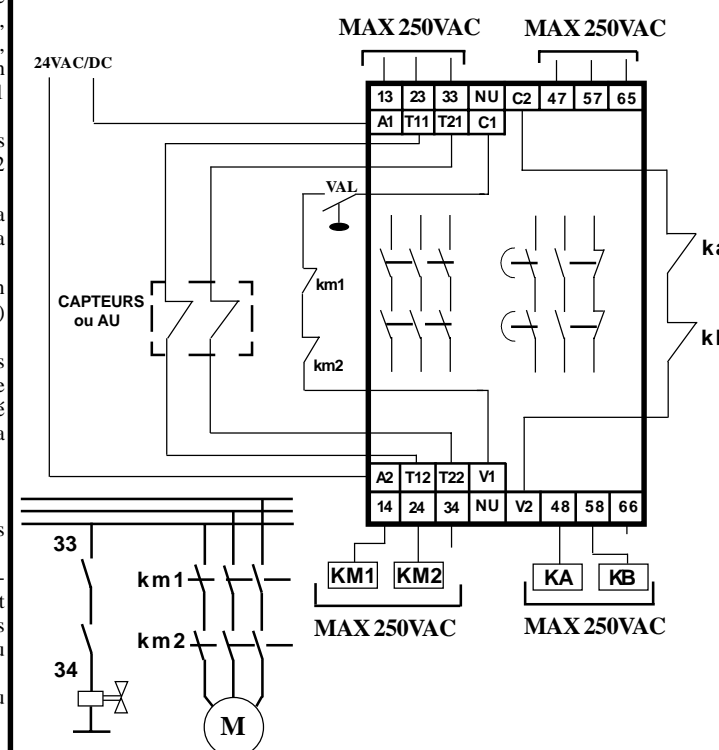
MAX 250VAC

MAX 250VAC

24VAC/DC

| 13 | 23 | 33 | NU | C2 | 47 | 57 | 65 |
|---|---|---|---|---|---|---|---|
| A1 | T11 | T21 | C1 | | | | |

VAL

km1

km2

CAPTEURS ou AU

ka

kb

| A2 | T12 | T22 | V1 | | | | |
|---|---|---|---|---|---|---|---|
| 14 | 24 | 34 | NU | V2 | 48 | 58 | 66 |

33

km1

km2

34

M

KM1

KM2

KA

KB

MAX 250VAC

MAX 250VAC